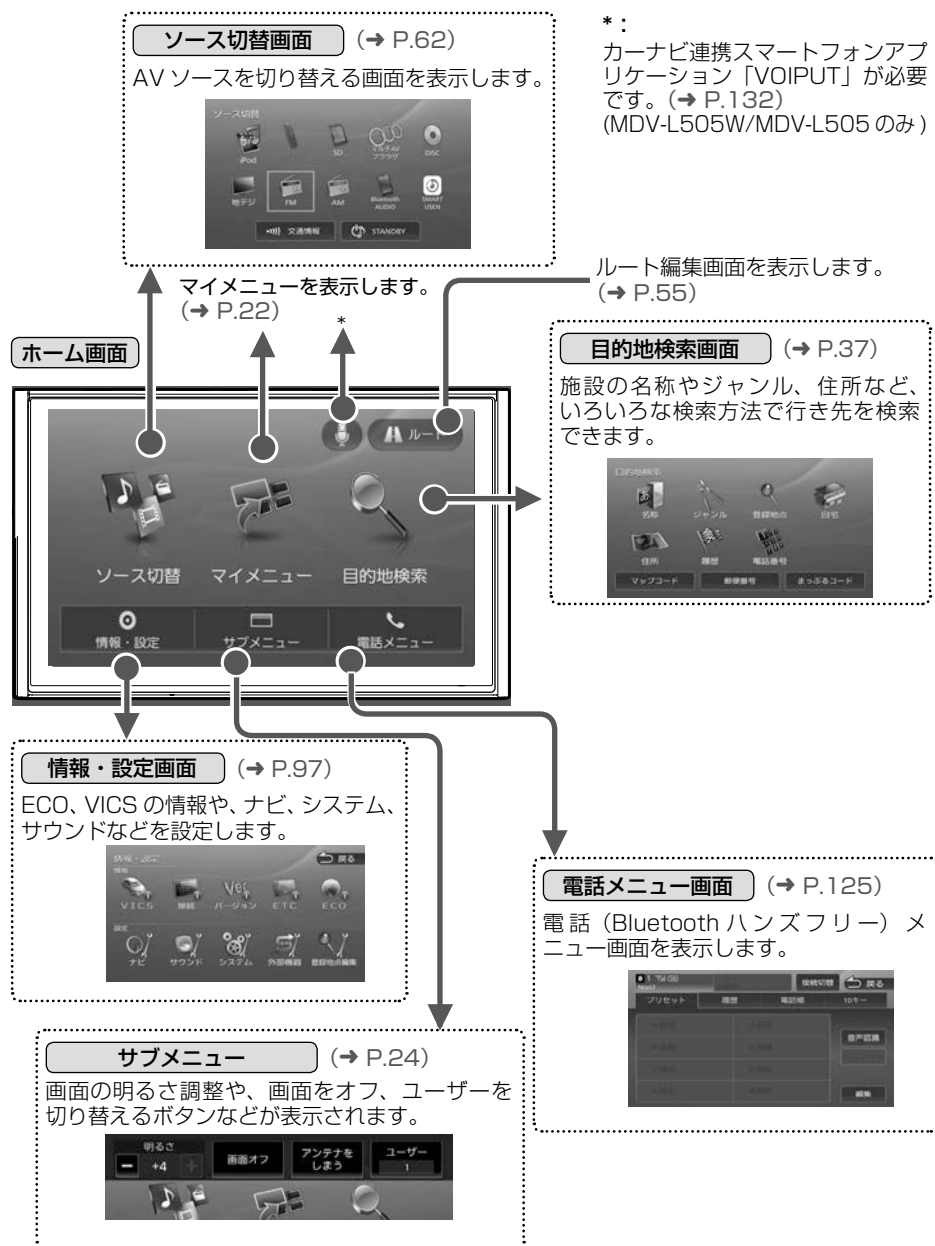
ソース切替画面 (➜ P.62)

AV ソースを切り替える画面を表示します。

ソース切替

iPod

SD

マルチAV プラグ

DISC

地デジ

FM

AM

Bluetooth AUDIO

SMART USEN

交通情報

STANDBY

＊：
カーナビ連携スマートフォンアプリケーション「VOIPUT」が必要です。(➜ P.132)
(MDV-L505W/MDV-L505 のみ)

マイメニューを表示します。
(➜ P.22)

＊

ルート編集画面を表示します。
(➜ P.55)

ホーム画面

ルート

ソース切替

マイメニュー

目的地検索

情報・設定

サブメニュー

電話メニュー

目的地検索画面 (➜ P.37)

施設の名称やジャンル、住所など、いろいろな検索方法で行き先を検索できます。

目的地検索

名称

ジャンル

登録地点

自宅

住所

履歴

電話番号

マップコード

郵便番号

まっぷるコード

情報・設定画面 (➜ P.97)

ECO、VICS の情報や、ナビ、システム、サウンドなどを設定します。

情報・設定

戻る

情報

VICS

情報

バージョン

ETC

ECO

設定

ナビ

サウンド

システム

外部機器

登録地点編集

電話メニュー画面 (➜ P.125)

電話（Bluetooth ハンズフリー）メニュー画面を表示します。

接続切替

戻る

プリセット

履歴

電話帳

10キー

音声認識

編集

サブメニュー (➜ P.24)

画面の明るさ調整や、画面をオフ、ユーザーを切り替えるボタンなどが表示されます。

明るさ

+4

画面オフ

アンテナをしまう

ユーザー

1